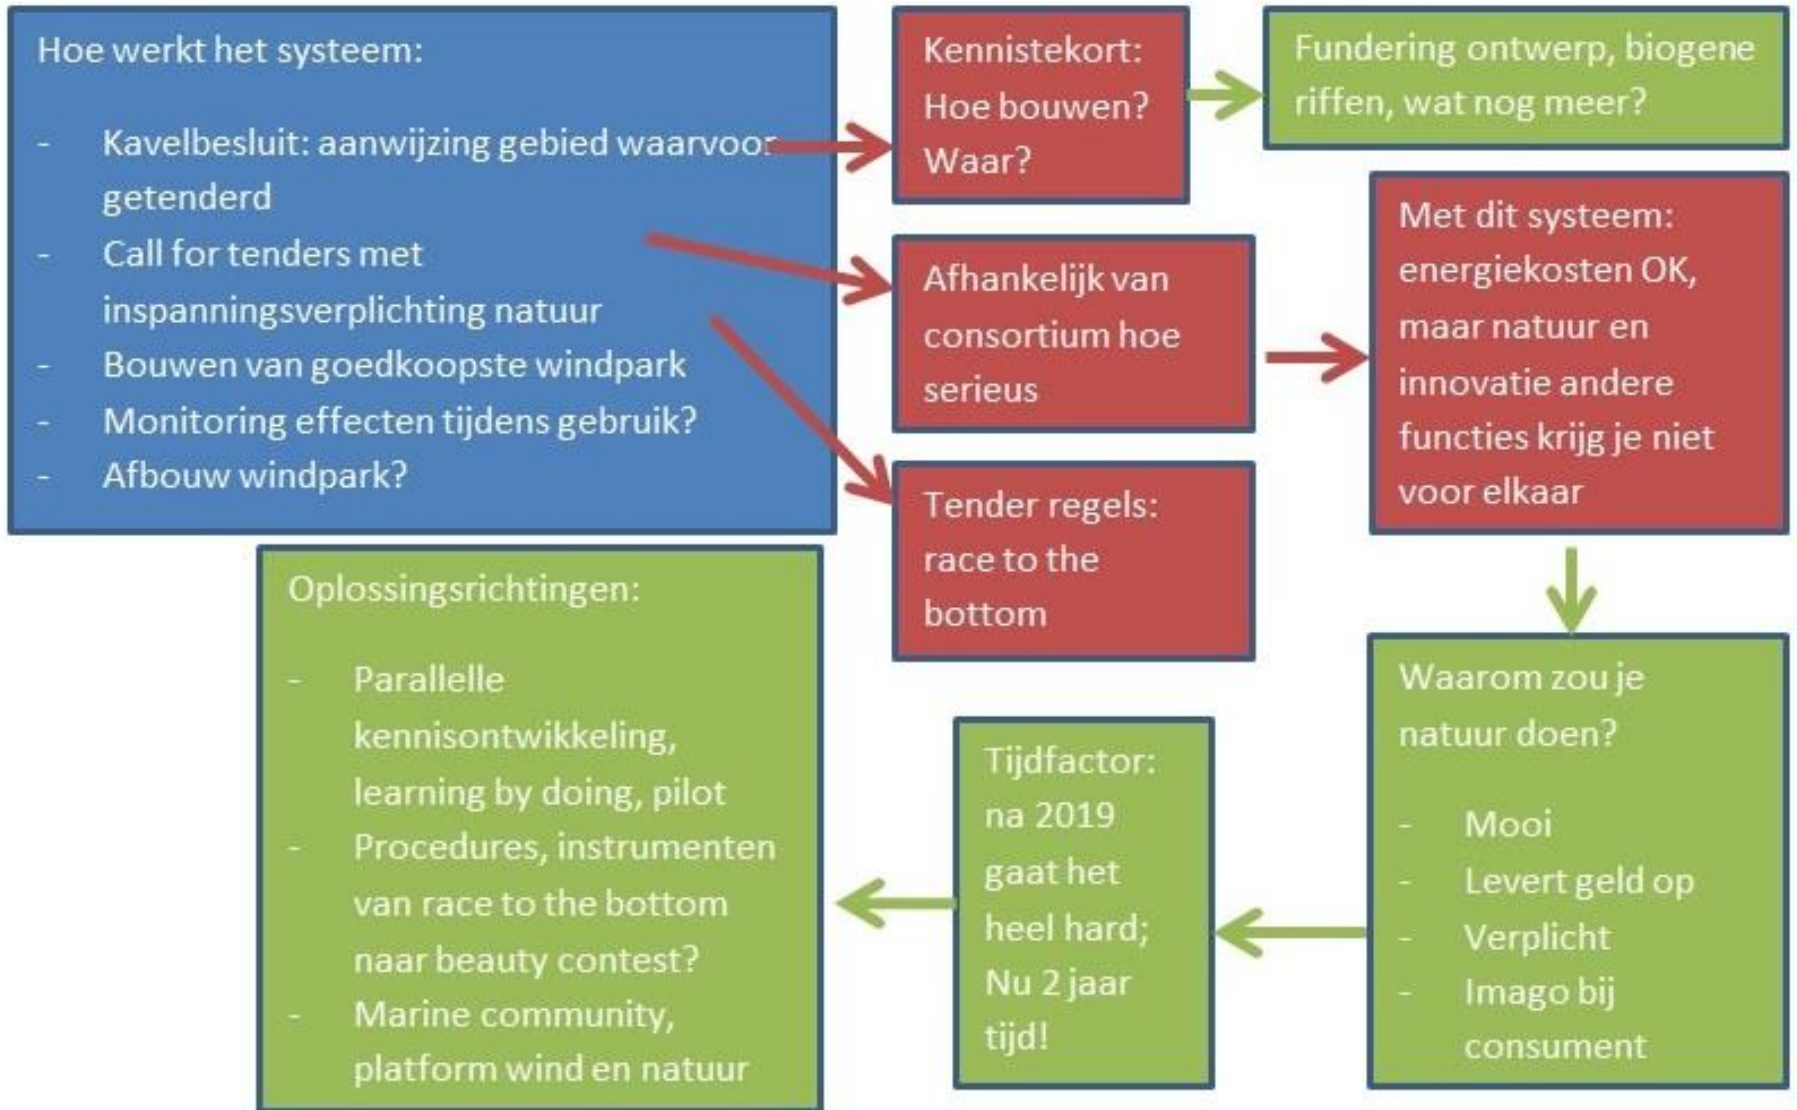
Hoe werkt het systeem:

- Kavelbesluit: aanwijzing gebied waarvoor getenderd
- Call for tenders met inspanningsverplichting natuur
- Bouwen van goedkoopste windpark
- Monitoring effecten tijdens gebruik?
- Afbouw windpark?

Kennistekort: Hoe bouwen? Waar?

Fundering ontwerp, biogene riffen, wat nog meer?

Afhankelijk van consortium hoe serieus

Met dit systeem: energiekosten OK, maar natuur en innovatie andere functies krijg je niet voor elkaar

Tender regels: race to the bottom

Waarom zou je natuur doen?

- Mooi
- Levert geld op
- Verplicht
- Imago bij consument

Tijdfactor: na 2019 gaat het heel hard; Nu 2 jaar tijd!

Oplossingsrichtingen:

- Parallelle kennisontwikkeling, learning by doing, pilot
- Procedures, instrumenten van race to the bottom naar beauty contest?
- Marine community, platform wind en natuur